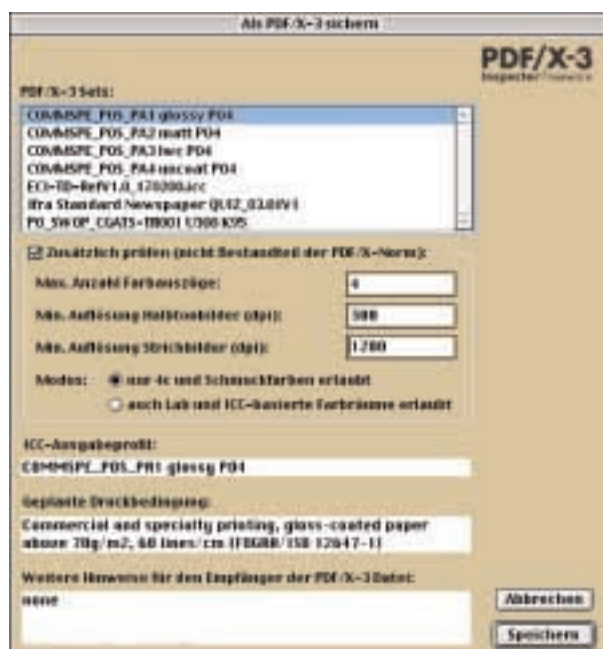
Als PDF/X-3 sichern

PDF/X-3
Inspector/Freeware

PDF/X-3 Sets:

COMMSPE_POS_PA1 glossy P04
COMMSPE_POS_PA2 matt P04
COMMSPE_POS_PA3 lwc P04
COMMSPE_POS_PA4 uncoat P04
ECI-TD-RefV1.0_170300.icc
Ifra Standard Newspaper QUIZ_03.0/V1
PO_SWOP_CGATS-TR001 1300 K95

☑ Zusätzlich prüfen (nicht Bestandteil der PDF/X-Norm):

Max. Anzahl Farbauszüge: 4

Min. Auflösung Halbtonbilder (dpi): 300

Min. Auflösung Strichbilder (dpi): 1200

Modus: ◉ nur 4c und Schmuckfarben erlaubt
○ auch Lab und ICC-basierte Farbräume erlaubt

ICC-Ausgabeprofil:

COMMSPE_POS_PA1 glossy P04

Geplante Druckbedingung:

Commercial and specialty printing, gloss-coated paper above 70g/m2, 60 lines/cm (FOGRA/ISO 12647-1)

Weitere Hinweise für den Empfänger der PDF/X-3 Datei:

none

Abbrechen

Speichern